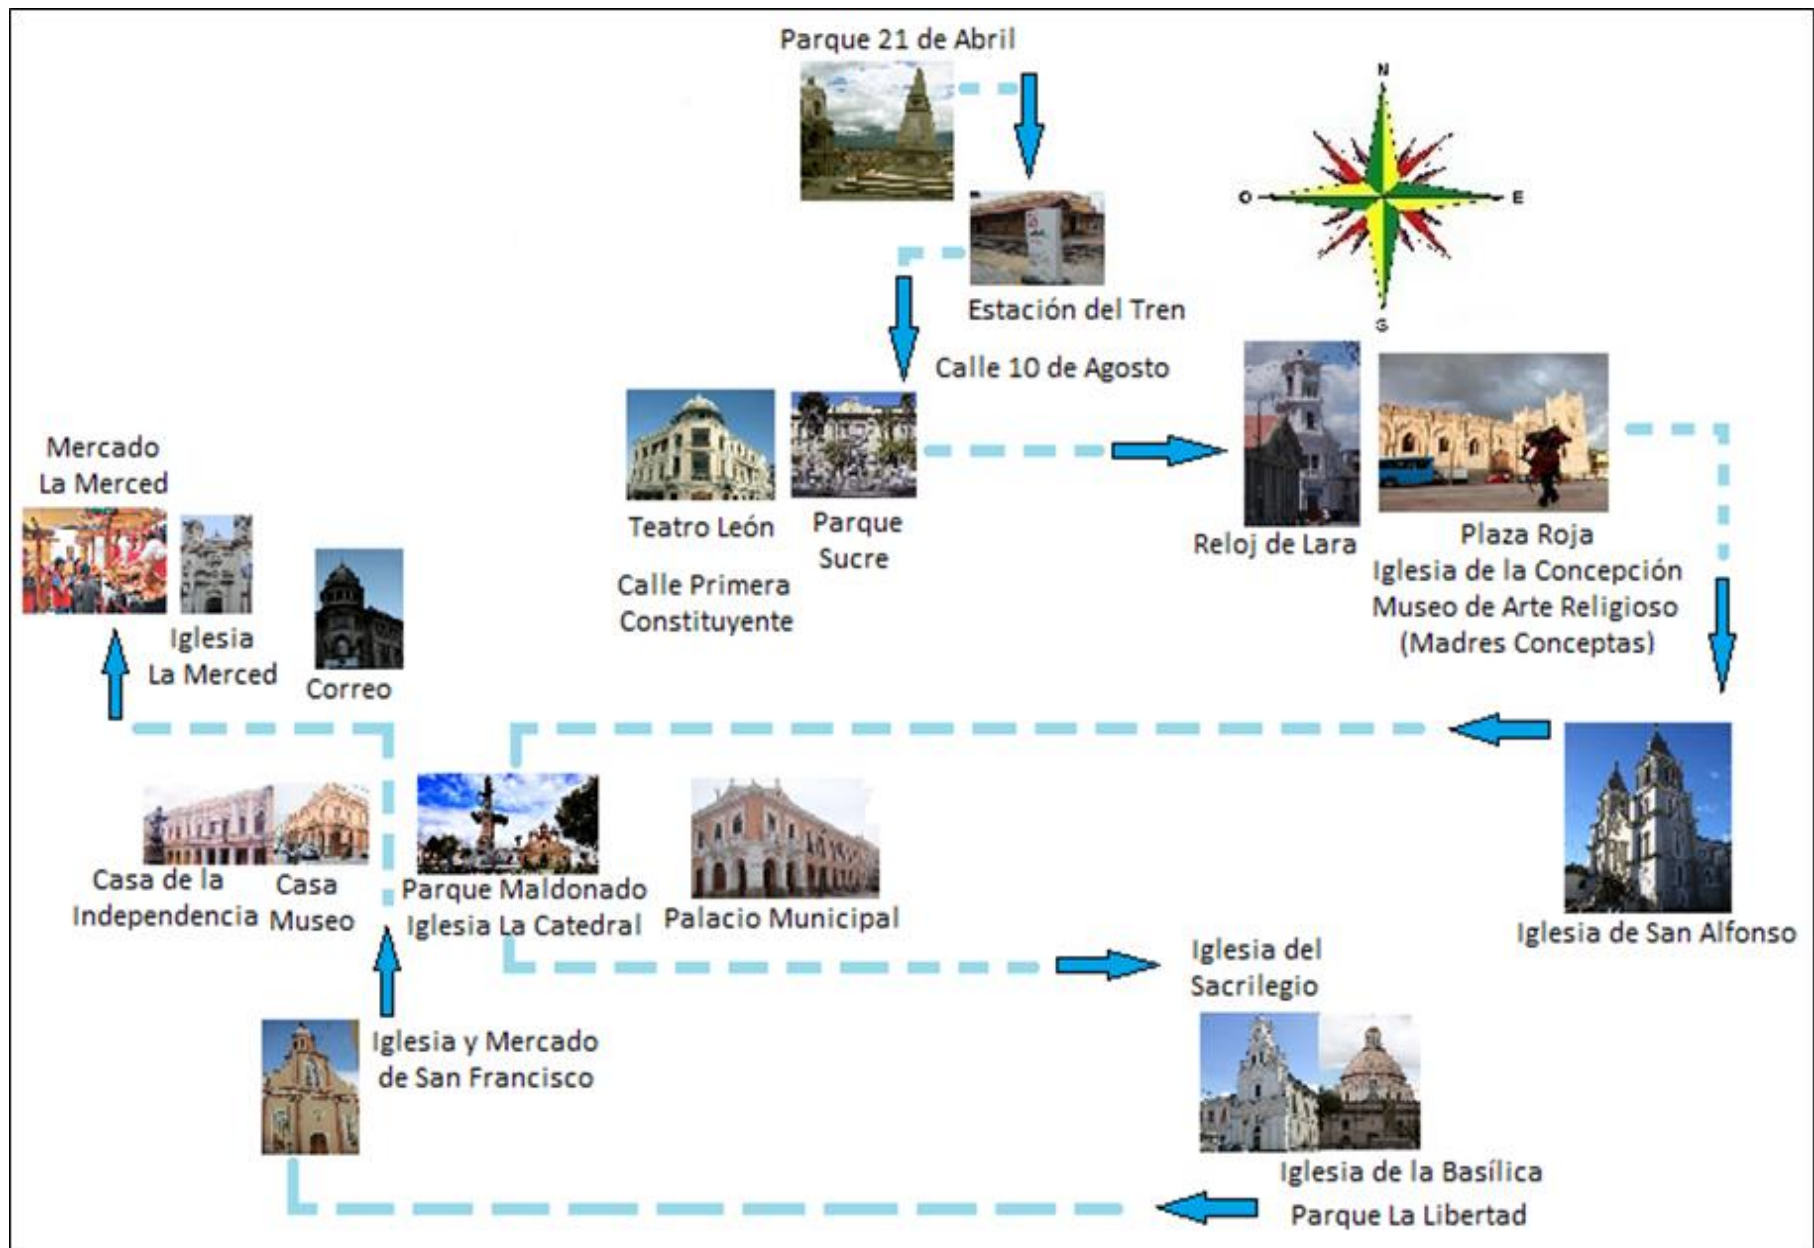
Parque 21 de Abril

N
O
E
S

Estación del Tren

Calle 10 de Agosto

Mercado La Merced

Teatro León

Parque Sucre

Reloj de Lara

Plaza Roja
Iglesia de la Concepción
Museo de Arte Religioso
(Madres Conceptas)

Calle Primera Constituyente

Iglesia La Merced

Correo

Casa de la Independencia

Casa Museo

Parque Maldonado
Iglesia La Catedral

Palacio Municipal

Iglesia de San Alfonso

Iglesia del Sacrilegio

Iglesia y Mercado de San Francisco

Iglesia de la Basílica

Parque La Libertad